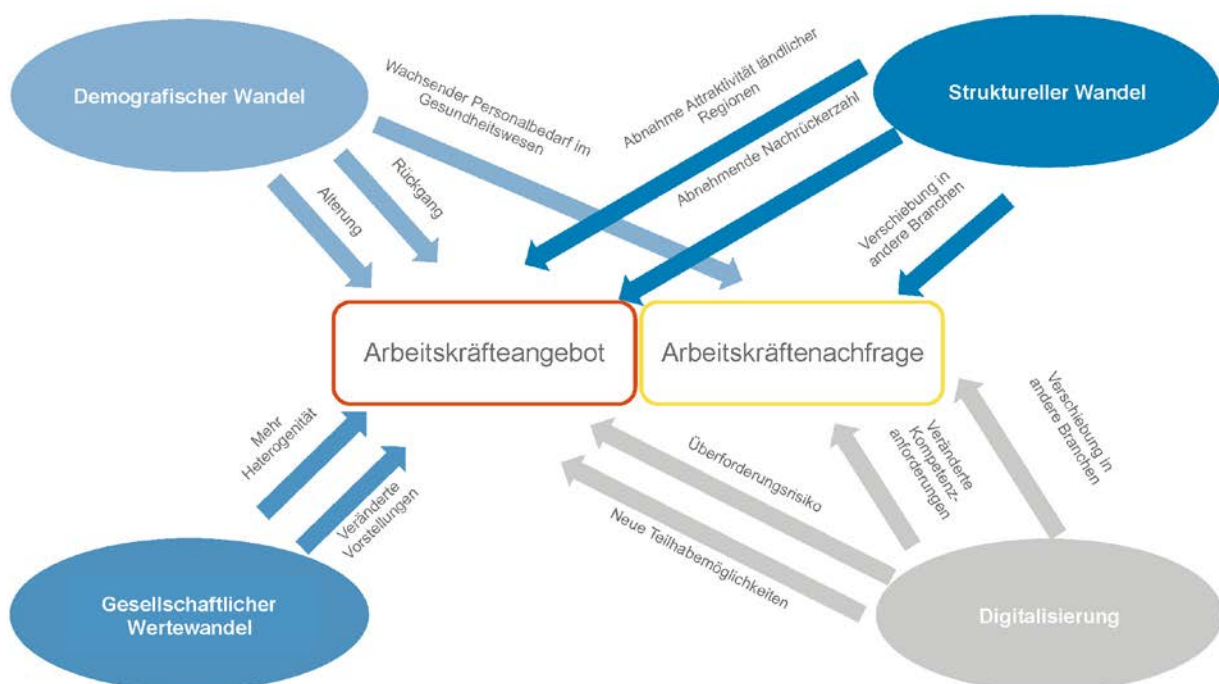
Demografischer Wandel

Wachsender Personalbedarf im Gesundheitswesen

Rückgang

Alterung

Abnahme Attraktivität ländlicher Regionen

Abnehmende Nachrückerzahl

Struktureller Wandel

Verschiebung in andere Branchen

Arbeitskräfteangebot

Arbeitskräftenachfrage

Mehr Heterogenität

Veränderte Vorstellungen

Überforderungsrisiko

Neue Teilhabemöglichkeiten

Veränderte Kompetenzanforderungen

Verschiebung in andere Branchen

Gesellschaftlicher Wertewandel

Digitalisierung